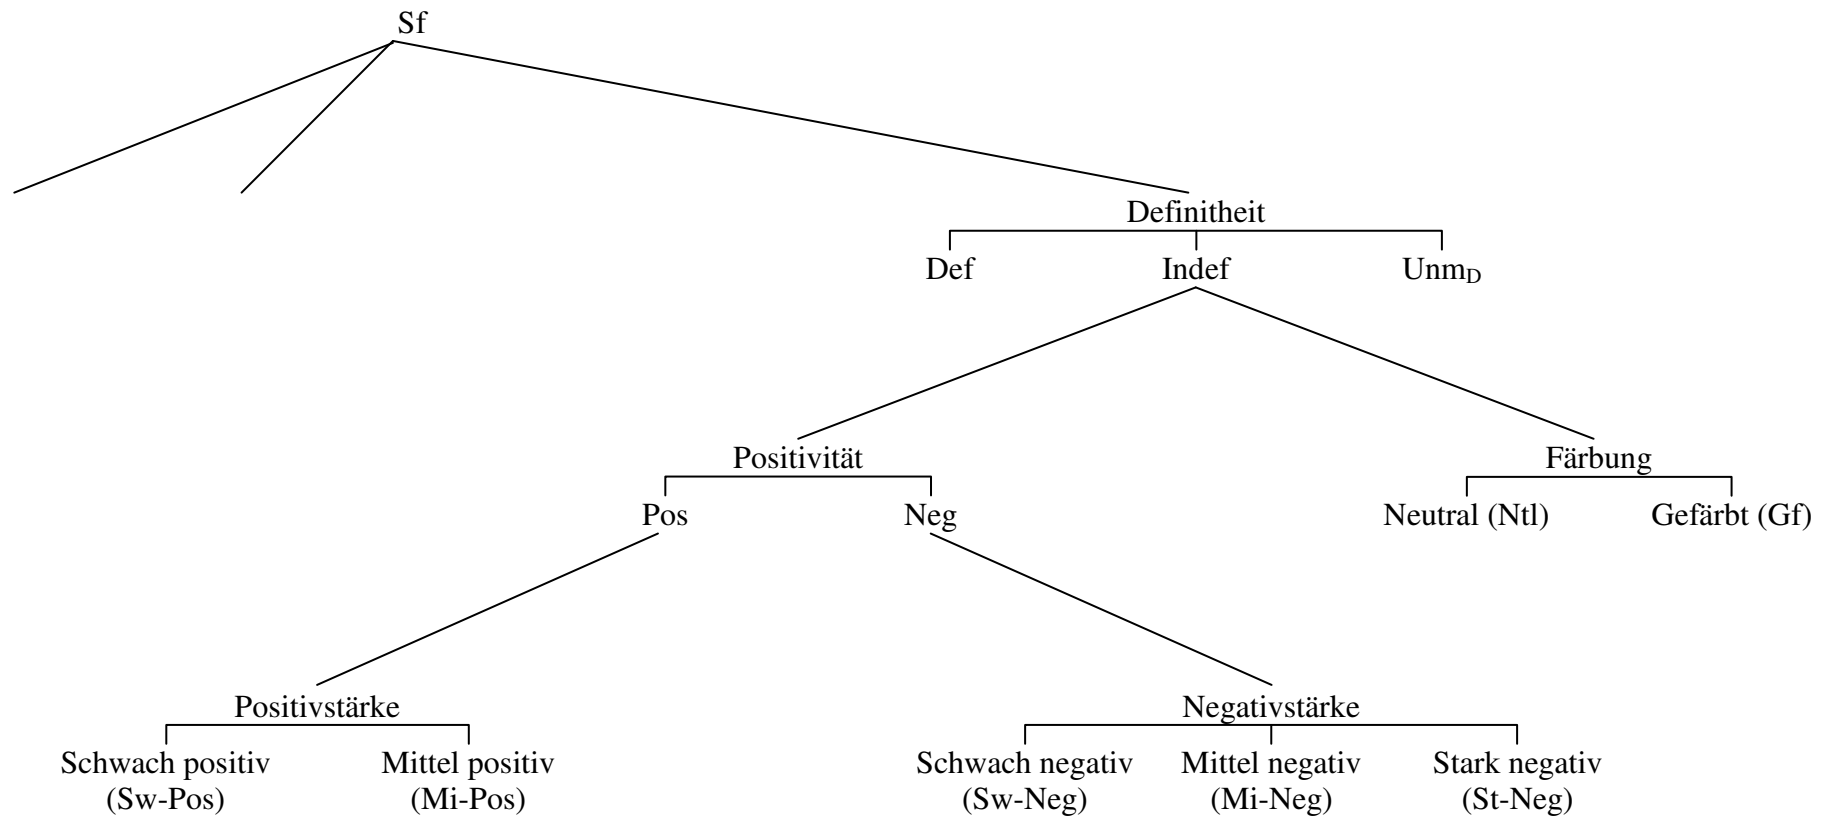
Sf

Definitheit

Def Indef $Unm_D$

Positivität

Pos Neg

Färbung

Neutral (Ntl) Gefärbt (Gf)

Positivstärke

Schwach positiv (Sw-Pos)

Mittel positiv (Mi-Pos)

Negativstärke

Schwach negativ (Sw-Neg)

Mittel negativ (Mi-Neg)

Stark negativ (St-Neg)